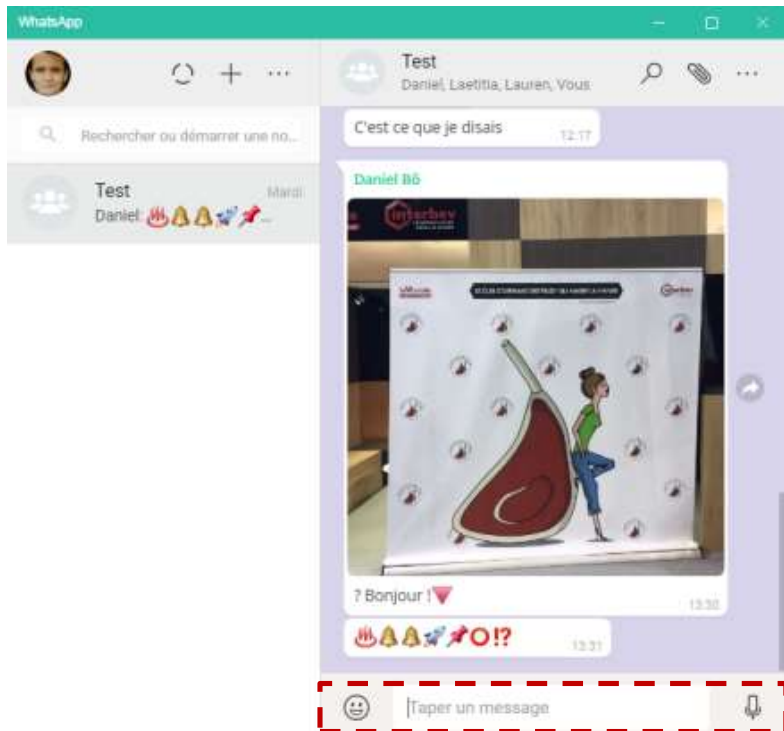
WhatsApp

Rechercher ou démarrer une no...

Test
Mardi
Daniel: ♨🔔🔔🚀📌...

Test
Daniel, Laetitia, Lauren, Vous

C'est ce que je disais 12:17

Daniel Bô

interbev

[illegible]

? Bonjour !🔻
13:30

♨🔔🔔🚀📌⭕⁉
13:31

Taper un message